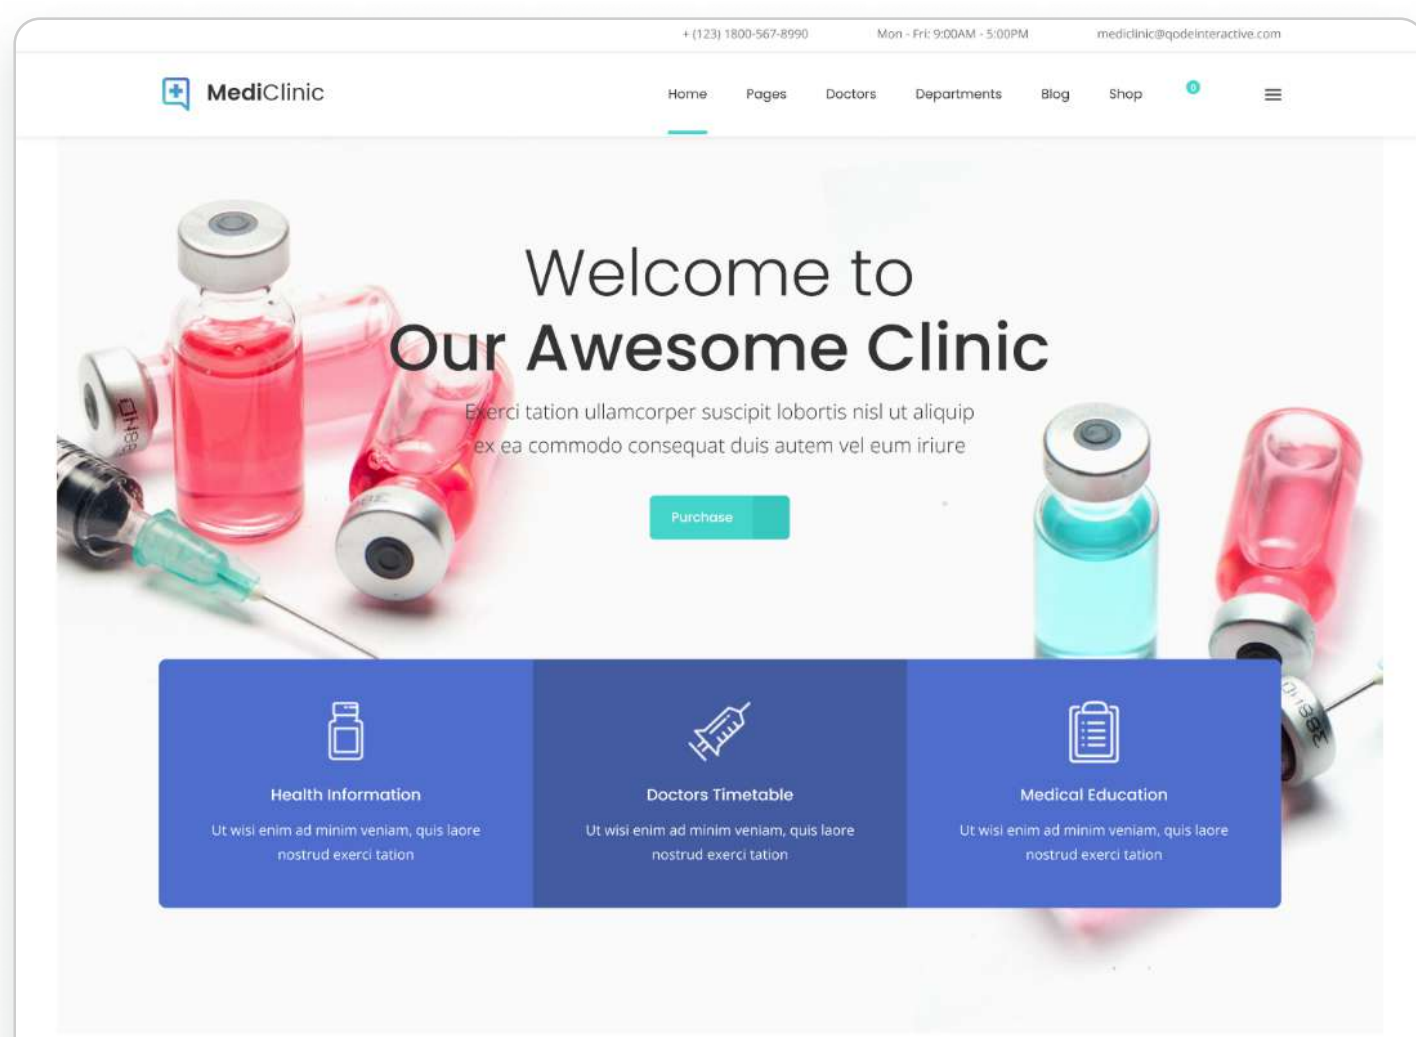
+ (123) 1800-567-8990 Mon - Fri: 9:00AM - 5:00PM mediclinic@qodeinteractive.com

MediClinic

Home Pages Doctors Departments Blog Shop 0

Welcome to
Our Awesome Clinic

Exerci tation ullamcorper suscipit lobortis nisl ut aliquip ex ea commodo consequat duis autem vel eum iriure

Purchase

Health Information
Ut wisi enim ad minim veniam, quis laore nostrud exerci tation

Doctors Timetable
Ut wisi enim ad minim veniam, quis laore nostrud exerci tation

Medical Education
Ut wisi enim ad minim veniam, quis laore nostrud exerci tation